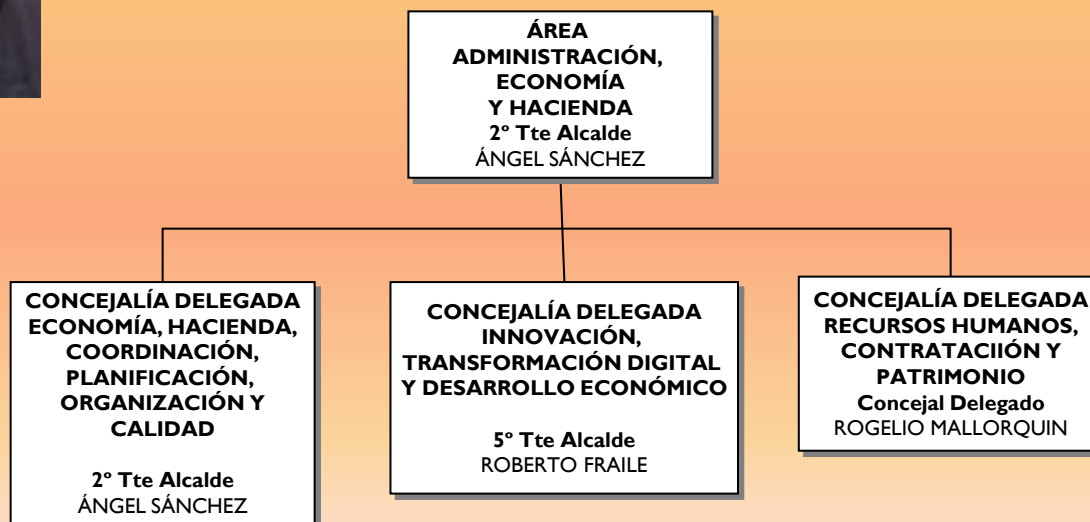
ÁREA
ADMINISTRACIÓN,
ECONOMÍA
Y HACIENDA
2º Tte Alcalde
ÁNGEL SÁNCHEZ

CONCEJALÍA DELEGADA
ECONOMÍA, HACIENDA,
COORDINACIÓN,
PLANIFICACIÓN,
ORGANIZACIÓN Y
CALIDAD

2º Tte Alcalde
ÁNGEL SÁNCHEZ

CONCEJALÍA DELEGADA
INNOVACIÓN,
TRANSFORMACIÓN DIGITAL
Y DESARROLLO ECONÓMICO

5º Tte Alcalde
ROBERTO FRAILE

CONCEJALÍA DELEGADA
RECURSOS HUMANOS,
CONTRATACIIÓN Y
PATRIMONIO
Concejal Delegado
ROGELIO MALLORQUIN